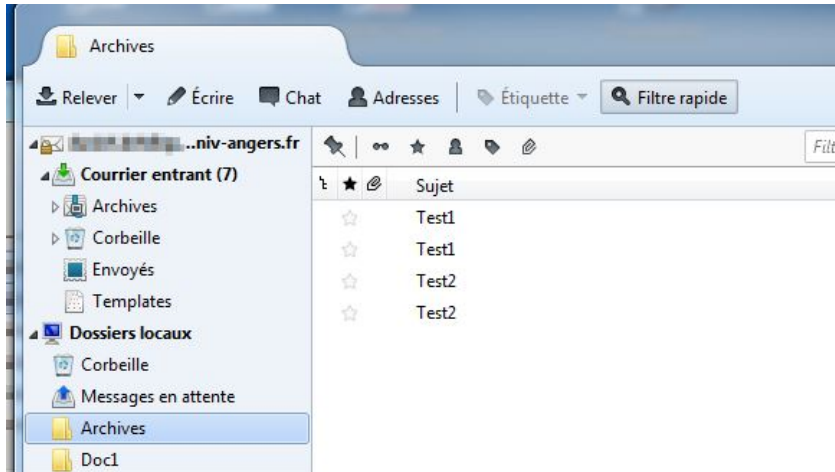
Archives

Relever | Écrire | Chat | Adresses | Étiquette | Filtre rapide

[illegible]..niv-angers.fr
Courrier entrant (7)
Archives
Corbeille
Envoyés
Templates
Dossiers locaux
Corbeille
Messages en attente
Archives
Doc1

Filt

Sujet
Test1
Test1
Test2
Test2